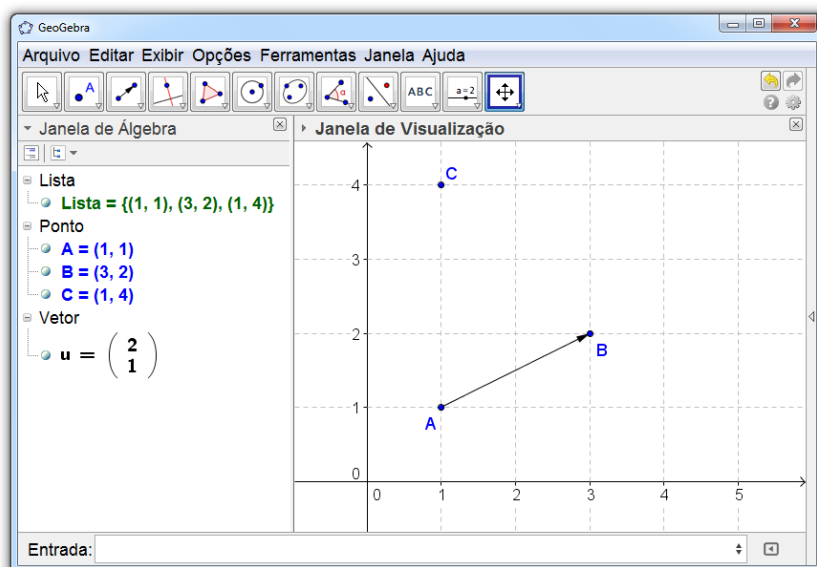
GeoGebra

Arquivo Editar Exibir Opções Ferramentas Janela Ajuda

ABC a = 2

Janela de Álgebra

Lista
Lista = {(1, 1), (3, 2), (1, 4)}
Ponto
A = (1, 1)
B = (3, 2)
C = (1, 4)
Vetor
$u = \begin{pmatrix} 2 \\ 1 \end{pmatrix}$

Janela de Visualização

C
B
A
4
3
2
1
0
0
1
2
3
4
5

Entrada: